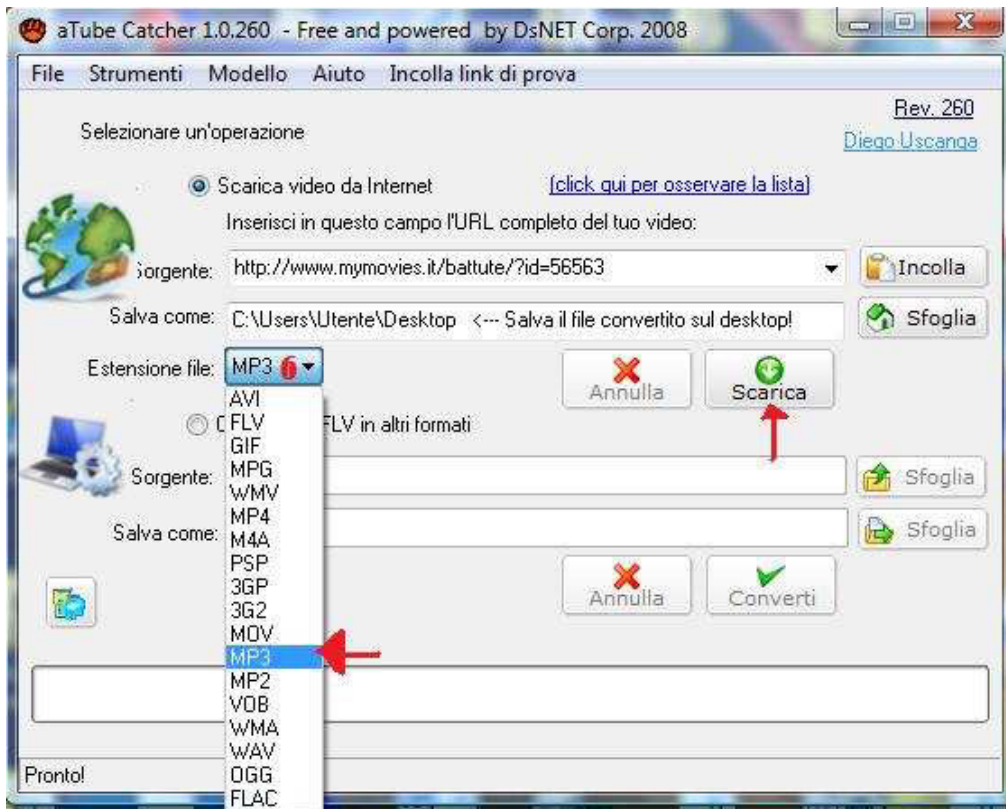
aTube Catcher 1.0.260 - Free and powered by DsNET Corp. 2008

File Strumenti Modello Aiuto Incolla link di prova

Rev. 260
Diego Uscanga

Selezionare un'operazione

Scarica video da Internet [click qui per osservare la lista]

Inserisci in questo campo l'URL completo del tuo video:

Sorgente: http://www.mymovies.it/battute/?id=56563
Incolla

Salva come: C:\Users\Utente\Desktop <--- Salva il file convertito sul desktop!
Sfoglia

Estensione file: MP3

Annulla Scarica

C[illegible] FLV in altri formati

Sorgente: Sfoglia

Salva come: Sfoglia

Annulla Converti

AVI
FLV
GIF
MPG
WMV
MP4
M4A
PSP
3GP
3G2
MOV
MP3
MP2
VOB
WMA
WAV
OGG
FLAC

Pronto!